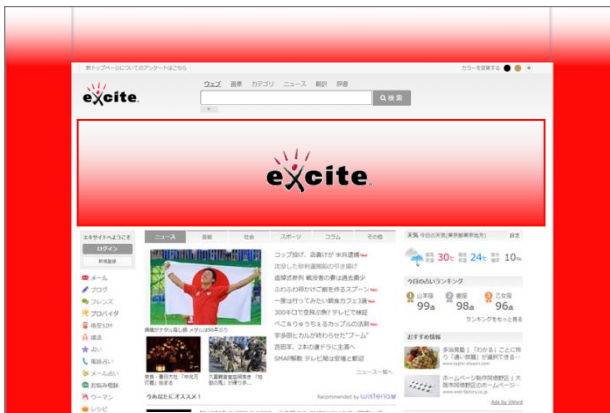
新トップページについてのアンケートはこちら

カラーを変更する

excite

ウェブ 画像 カテゴリ ニュース 翻訳 辞書

Q 検索

excite

エキサイトへようこそ

ログイン

新規登録

メール

ブログ

フレンズ

プロバイダ

格安SIM

婚活

占い

電話占い

メール占い

お悩み相談

ウーマン

レシピ

ニュース 芸能 社会 スポーツ コラム その他

コップ投げ、過激さが 米兵逮捕

流産した女性 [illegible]

盗撮犯参列 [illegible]

ふわふわ卵かけご飯を作るスプーン

一度は行ってみたい観光カフェ3選

300キロで世界の旅? デビューで検証

ベニ&りゅうちぇるカップルの決断

手多田だ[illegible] "ブーム"

西田ドラマに主演へ

SMAP解散 テレビ局は容疑と翻訳

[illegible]

ニュース一覧へ

今あなたにオススメ!

Recommended by wisteria

天気 今日の天気(東京都東京地方)

30℃ 24℃ 10%

今日の占いランキング

99点 98点 96点

ランキングをもっと見る

おすすめ情報

Ads by Yahoo!